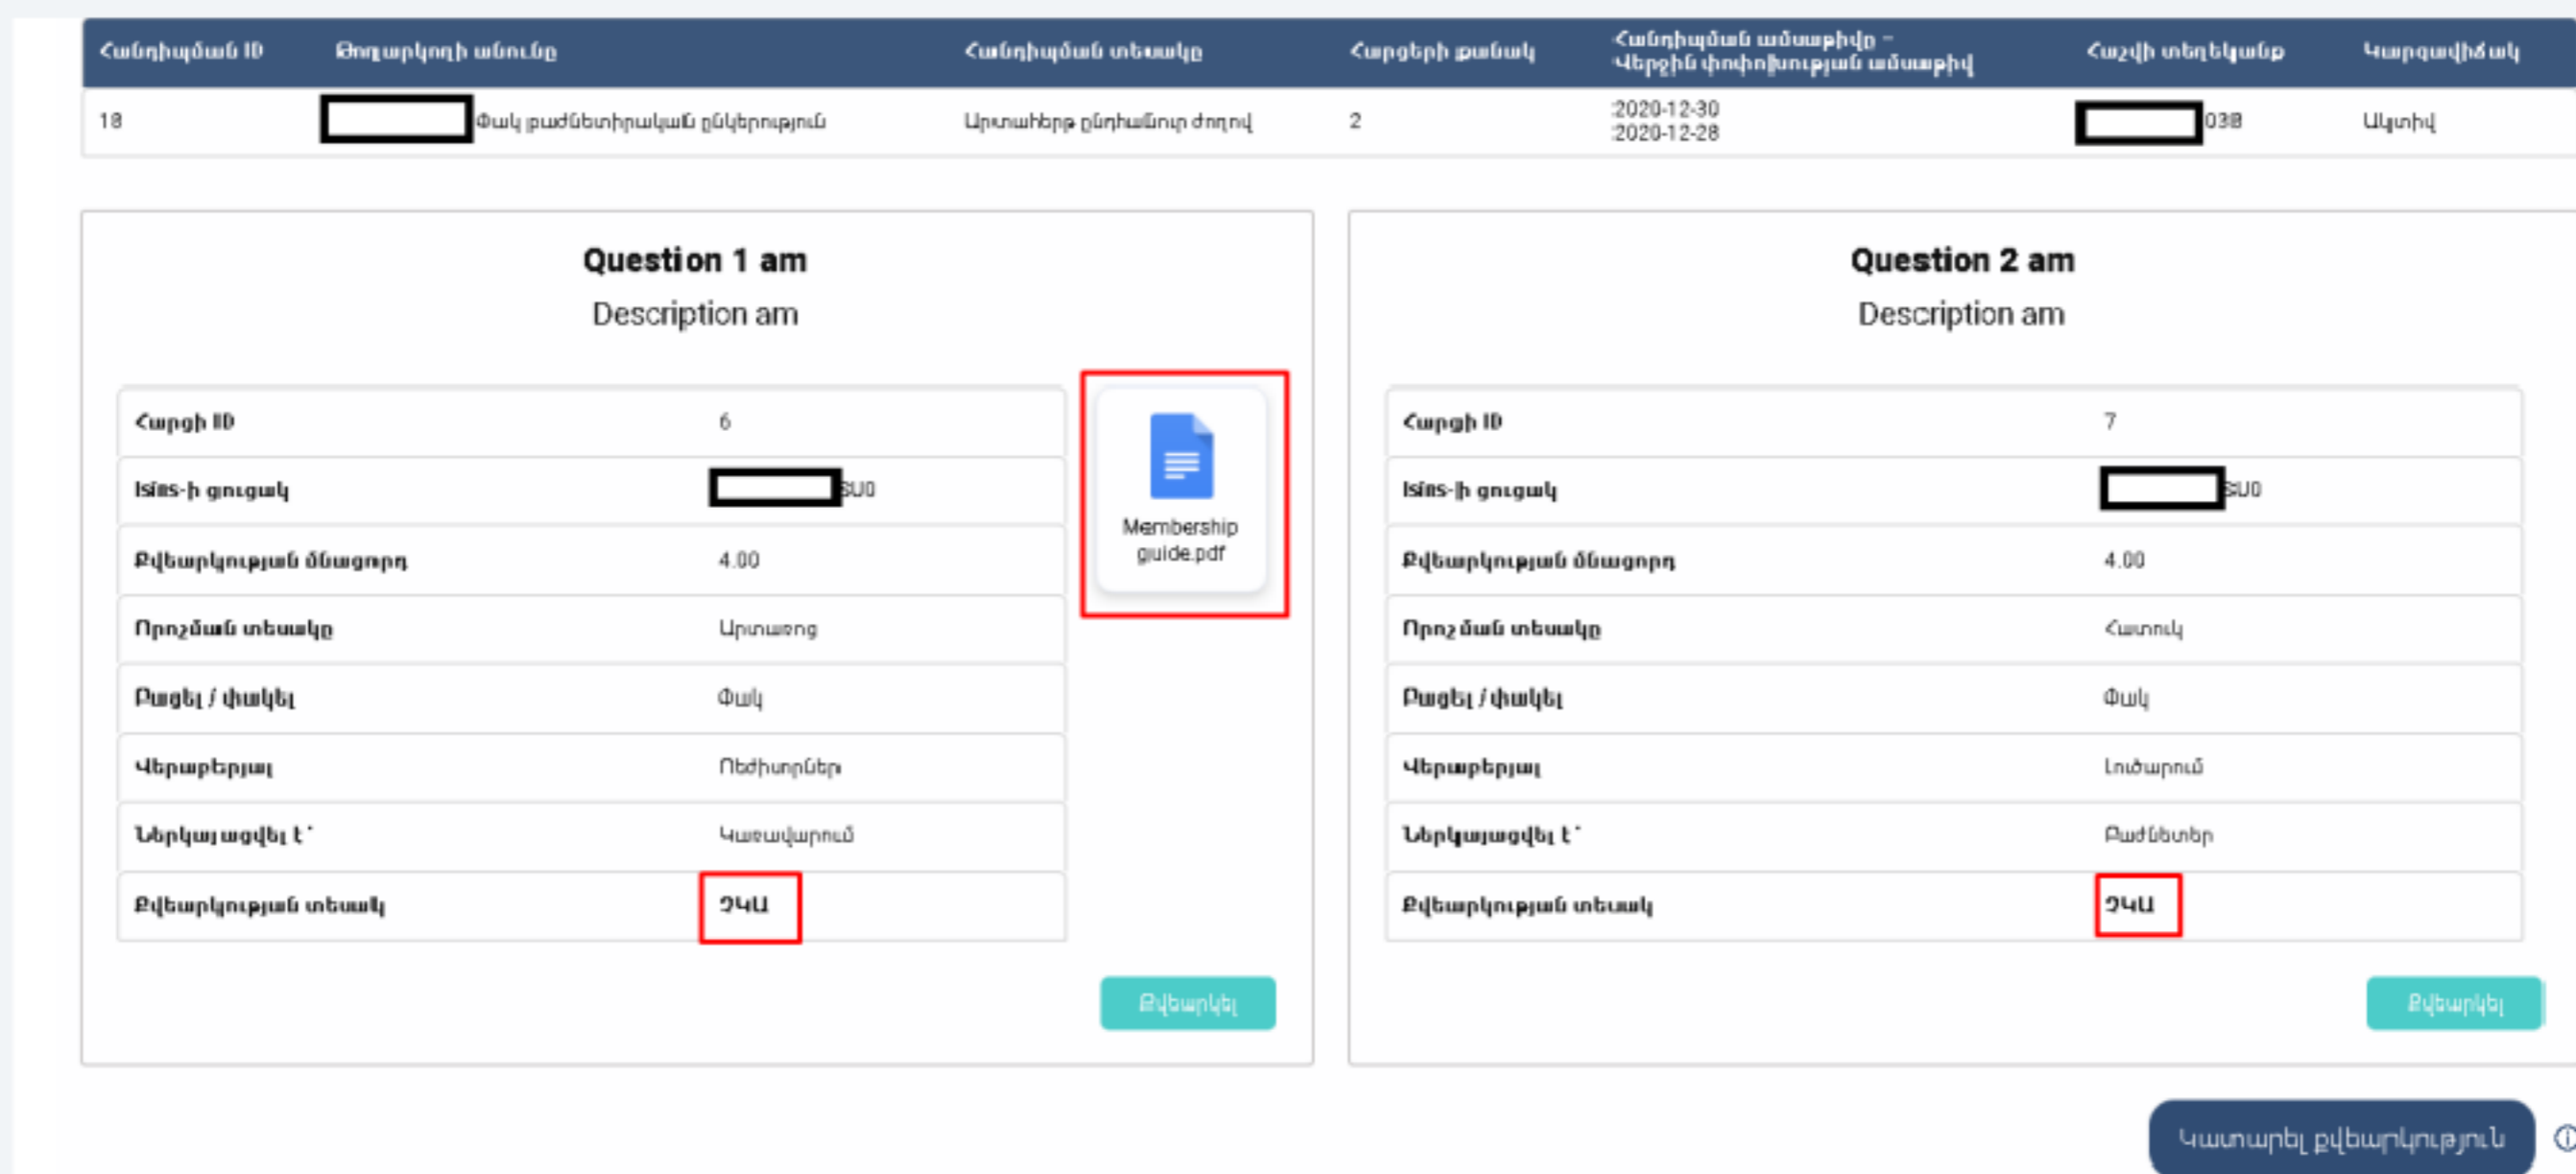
| Հանդիպման ID | Թողարկողի անունը | Հանդիպման տեսակը | Հարցերի քանակ | Հանդիպման ամսաթիվը – Վերջին փոփոխության ամսաթիվ | Հաշվի տեղեկանք | Կարգավիճակ |
|---|---|---|---|---|---|---|
| 18 | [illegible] Փակ բաժնետիրական ընկերություն | Արտահերթ ընդհանուր ժողով | 2 | 2020-12-30 2020-12-28 | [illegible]038 | Ակտիվ |

Question 1 am
Description am

| | |
|---|---|
| Հարցի ID | 6 |
| Isins-ի ցուցակ | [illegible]SU0 |
| Քվեարկության ճնացորդ | 4.00 |
| Որոշման տեսակը | Արտաքոց |
| Բացել / փակել | Փակ |
| Վերաբերյալ | Ռեժիսորներ |
| Ներկայացվել է՝ | Կառավարում |
| Քվեարկության տեսակ | ՉԿԱ |

Membership guide.pdf

Քվեարկել

Question 2 am
Description am

| | |
|---|---|
| Հարցի ID | 7 |
| Isins-ի ցուցակ | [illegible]SU0 |
| Քվեարկության ճնացորդ | 4.00 |
| Որոշման տեսակը | Հատուկ |
| Բացել / փակել | Փակ |
| Վերաբերյալ | Լուծարում |
| Ներկայացվել է՝ | Բաժնետեր |
| Քվեարկության տեսակ | ՉԿԱ |

Քվեարկել

Կատարել քվեարկություն